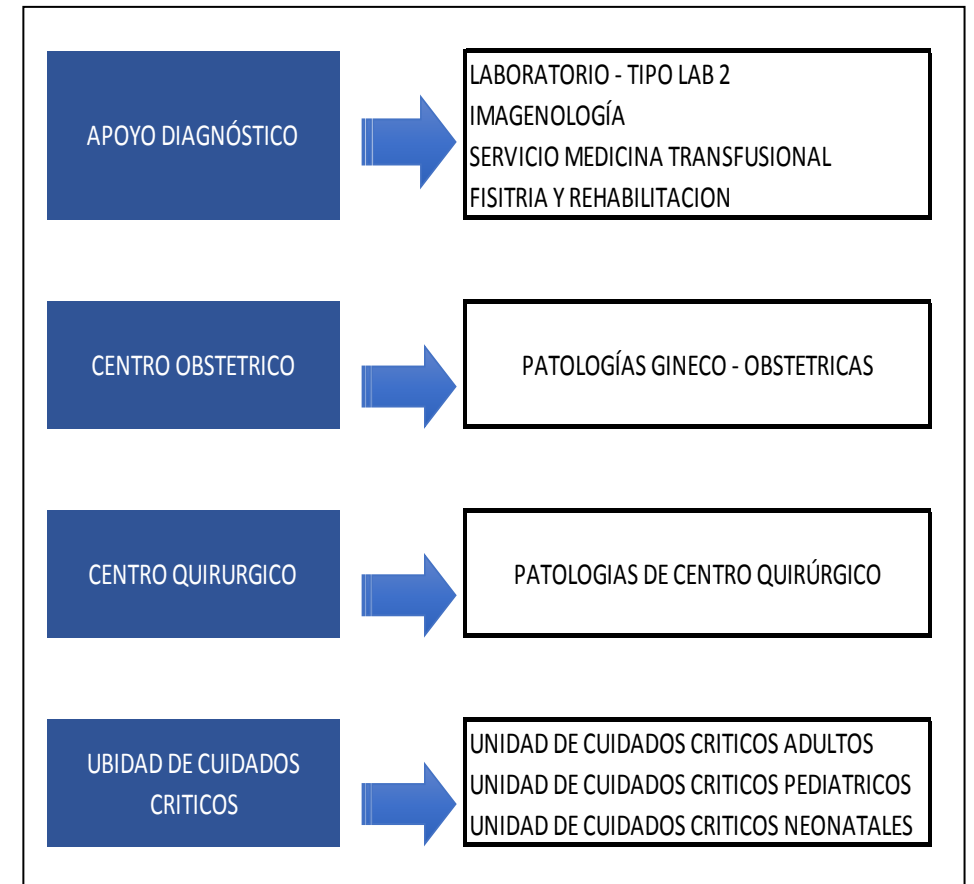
APOYO DIAGNÓSTICO

LABORATORIO - TIPO LAB 2
IMAGENOLOGÍA
SERVICIO MEDICINA TRANSFUSIONAL
FISITRIA Y REHABILITACION

CENTRO OBSTETRICO

PATOLOGÍAS GINECO - OBSTETRICAS

CENTRO QUIRURGICO

PATOLOGIAS DE CENTRO QUIRÚRGICO

UBIDAD DE CUIDADOS CRITICOS

UNIDAD DE CUIDADOS CRITICOS ADULTOS
UNIDAD DE CUIDADOS CRITICOS PEDIATRICOS
UNIDAD DE CUIDADOS CRITICOS NEONATALES